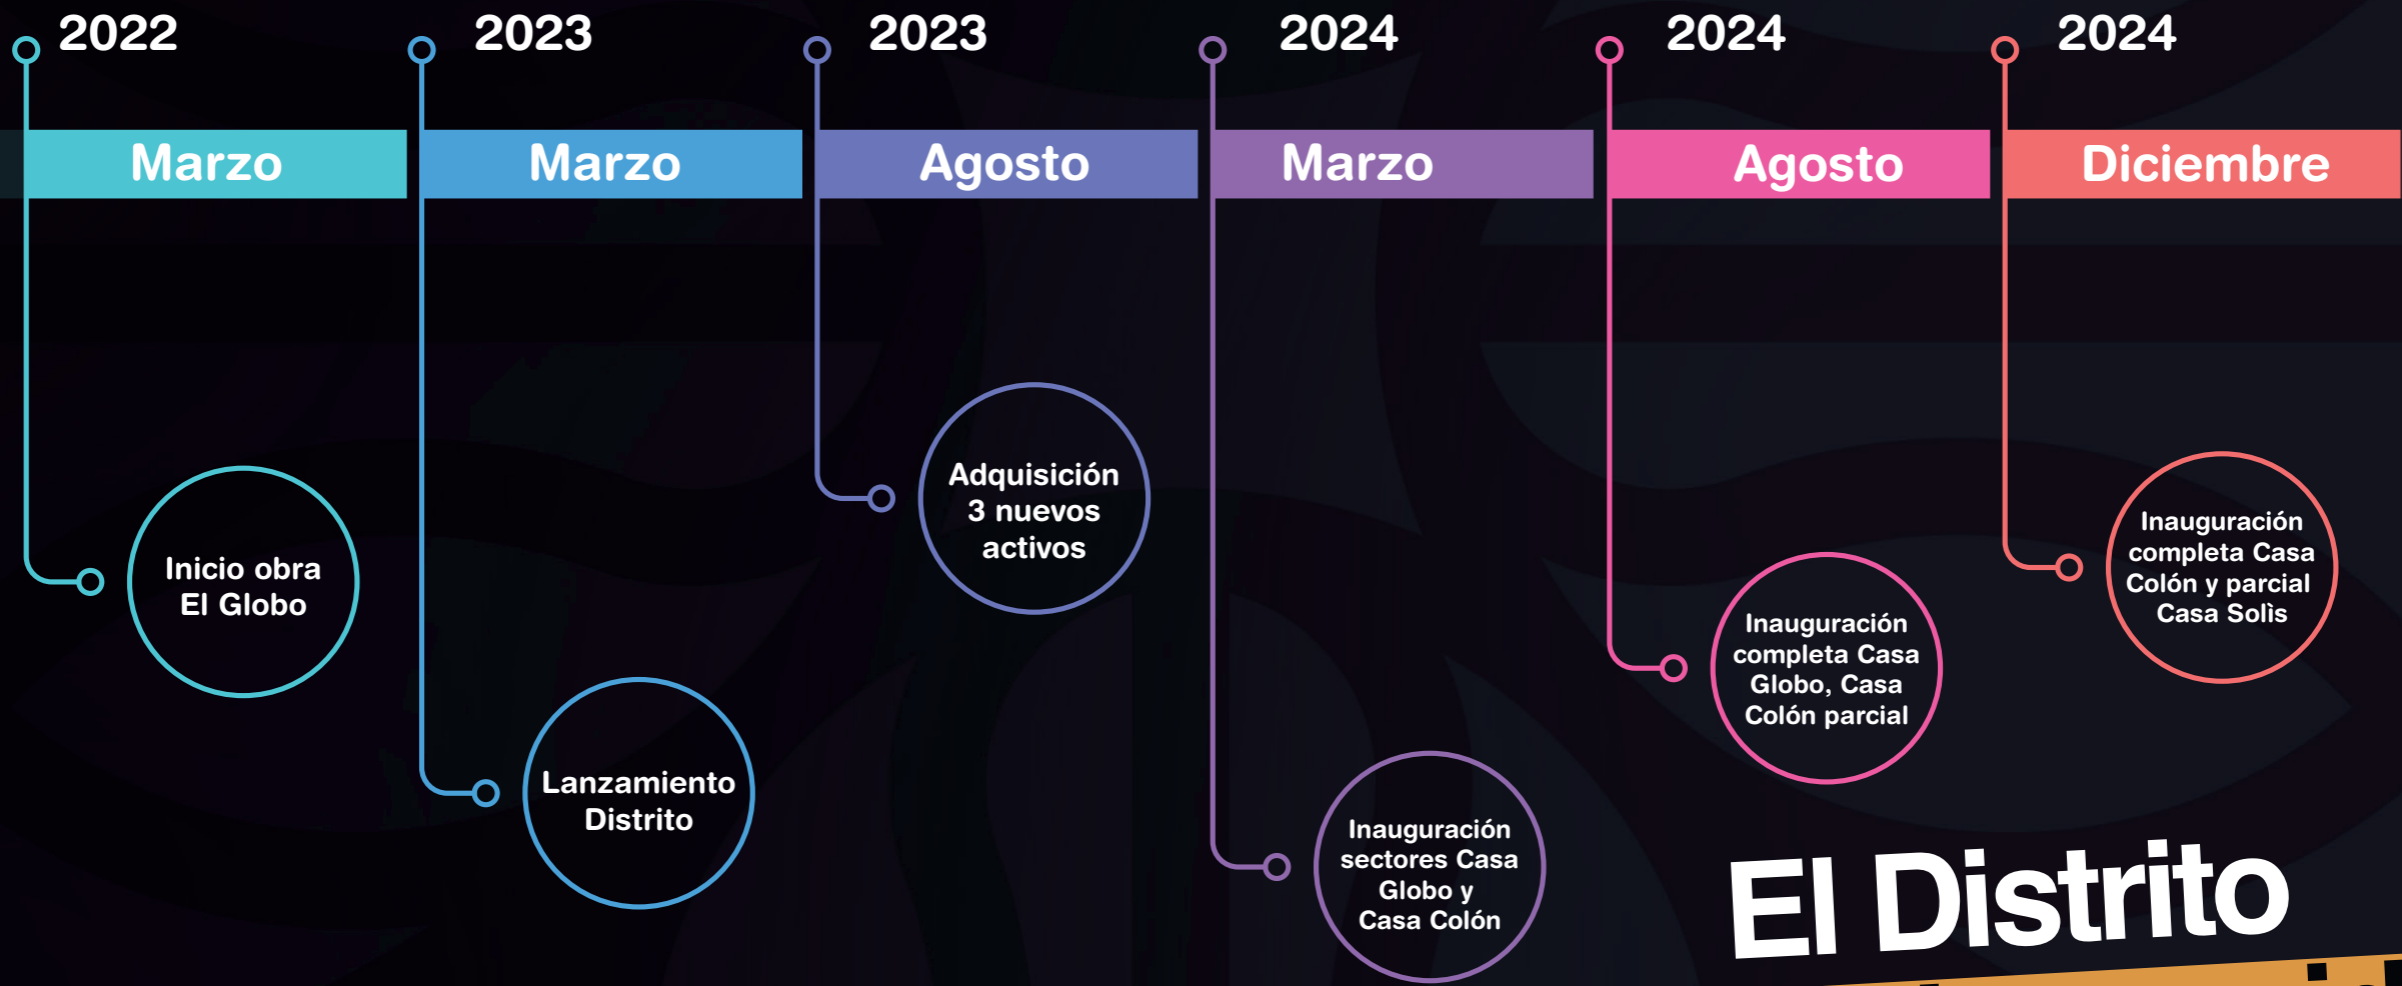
2022
Marzo
Inicio obra El Globo

2023
Marzo
Lanzamiento Distrito

2023
Agosto
Adquisición 3 nuevos activos

2024
Marzo
Inauguración sectores Casa Globo y Casa Colón

2024
Agosto
Inauguración completa Casa Globo, Casa Colón parcial

2024
Diciembre
Inauguración completa Casa Colón y parcial Casa Solìs

El Distrito